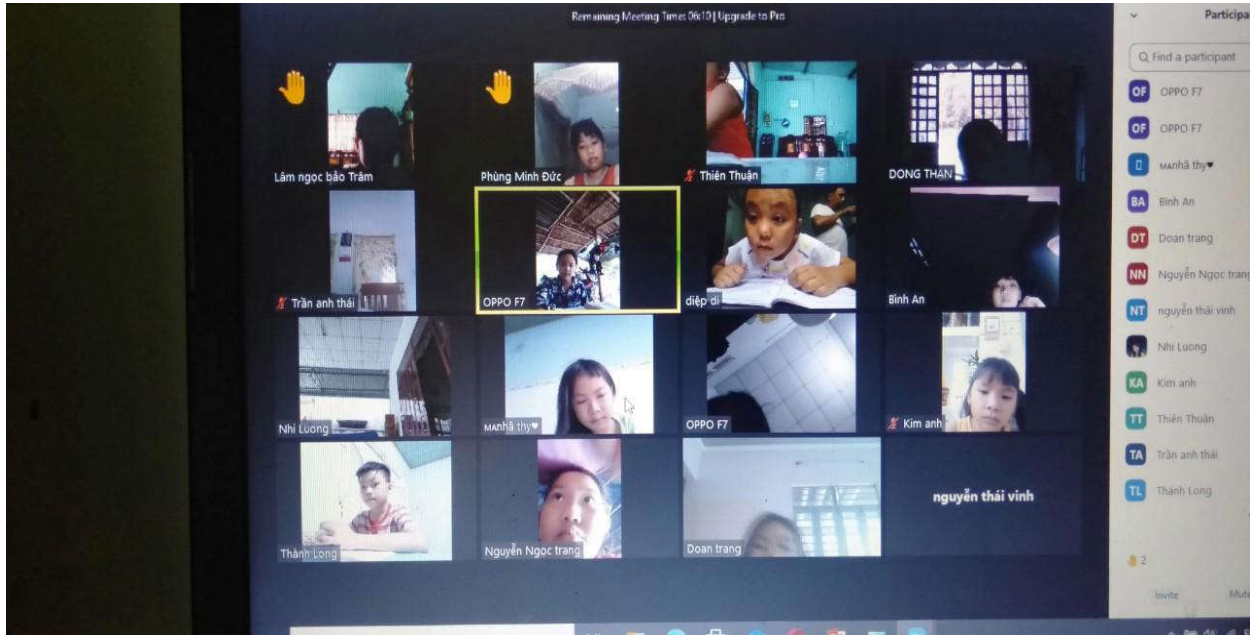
Remaining Meeting Time: 06:10 | Upgrade to Pro

Lâm ngọc bảo Trâm
Phùng Minh Đức
Thiên Thuận
DONG THAN
Trần anh thái
OPPO F7
diệp di
Bình An
Nhi Luong
MANhã thy♥
OPPO F7
Kim anh
Thành Long
Nguyễn Ngọc trang
Doan trang
nguyễn thái vinh

Participa
Q Find a participant
OF OPPO F7
OF OPPO F7
MANhã thy♥
BA Bình An
DT Doan trang
NN Nguyễn Ngọc trang
NT nguyễn thái vinh
Nhi Luong
KA Kim anh
TT Thiên Thuận
TA Trần anh thái
TL Thành Long
2
Invite
Mute